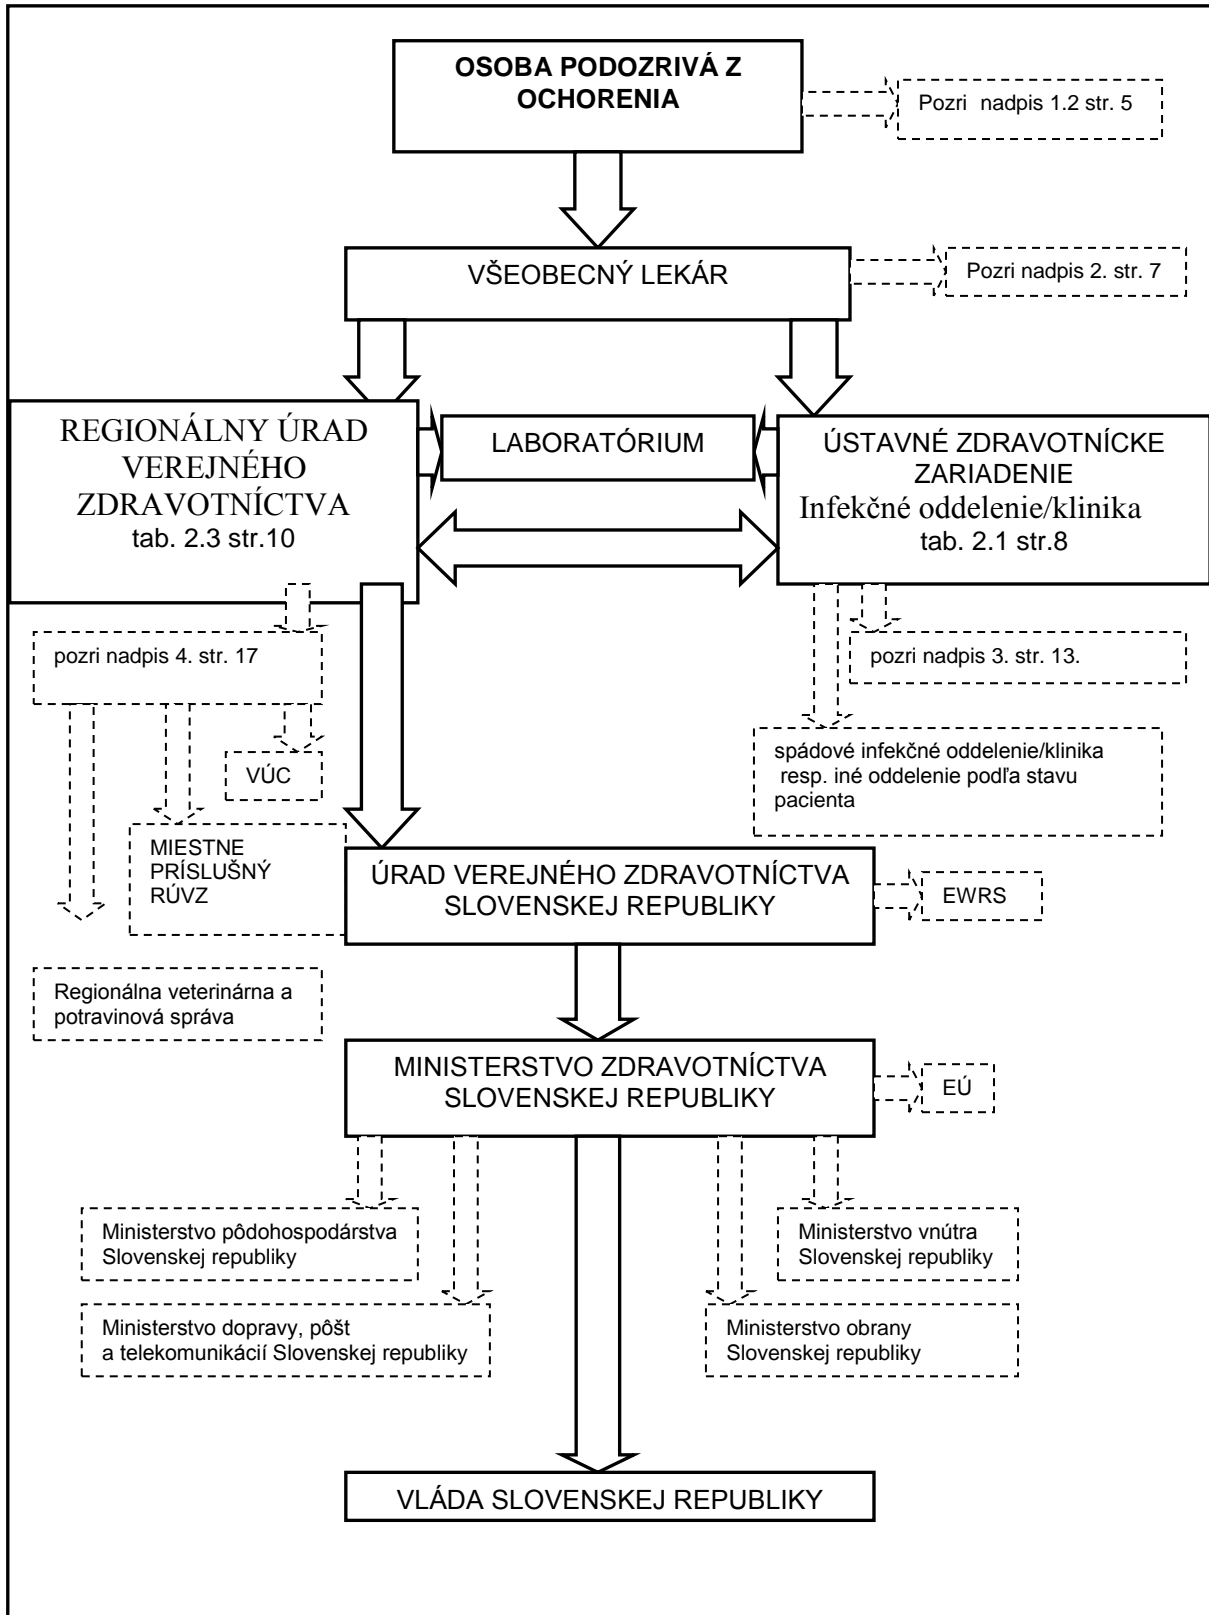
OSOBA PODOZRIVÁ Z OCHORENIA

Pozri nadpis 1.2 str. 5

VŠEOBECNÝ LEKÁR

Pozri nadpis 2. str. 7

REGIONÁLNY ÚRAD VEREJNÉHO ZDRAVOTNÍCTVA tab. 2.3 str.10

LABORATÓRIUM

ÚSTAVNÉ ZDRAVOTNÍCKE ZARIADENIE Infekčné oddelenie/klinika tab. 2.1 str.8

pozri nadpis 4. str. 17

pozri nadpis 3. str. 13.

VÚC

spádové infekčné oddelenie/klinika resp. iné oddelenie podľa stavu pacienta

MIESTNE PRÍSLUŠNÝ RÚVZ

ÚRAD VEREJNÉHO ZDRAVOTNÍCTVA SLOVENSKEJ REPUBLIKY

EWRS

Regionálna veterinárna a potravinová správa

MINISTERSTVO ZDRAVOTNÍCTVA SLOVENSKEJ REPUBLIKY

EÚ

Ministerstvo pôdohospodárstva Slovenskej republiky

Ministerstvo vnútra Slovenskej republiky

Ministerstvo dopravy, pôšt a telekomunikácií Slovenskej republiky

Ministerstvo obrany Slovenskej republiky

VLÁDA SLOVENSKEJ REPUBLIKY